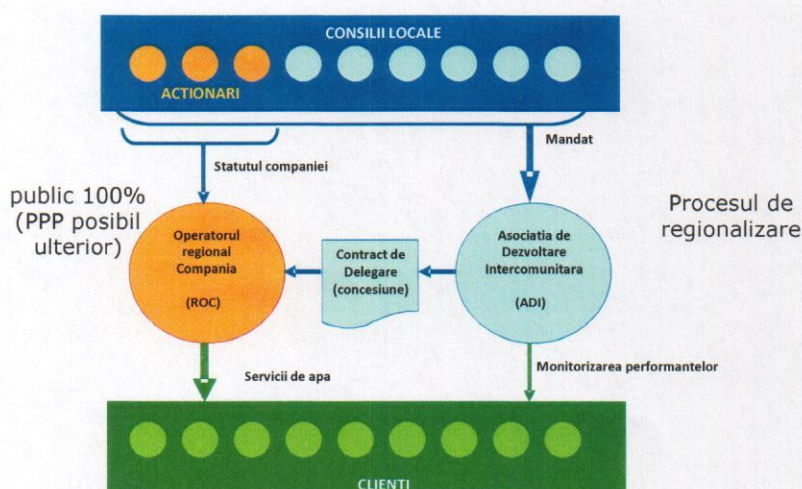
CONSILII LOCALE

ACTIONARI

Statutul companiei

Mandat

public 100% (PPP posibil ulterior)

Procesul de regionalizare

Operatorul regional Compania

(ROC)

Contract de Delegare (concesiune)

Asociatia de Dezvoltare Intercomunitara

(ADI)

Servicii de apa

Monitorizarea performantelor

CLIENTI